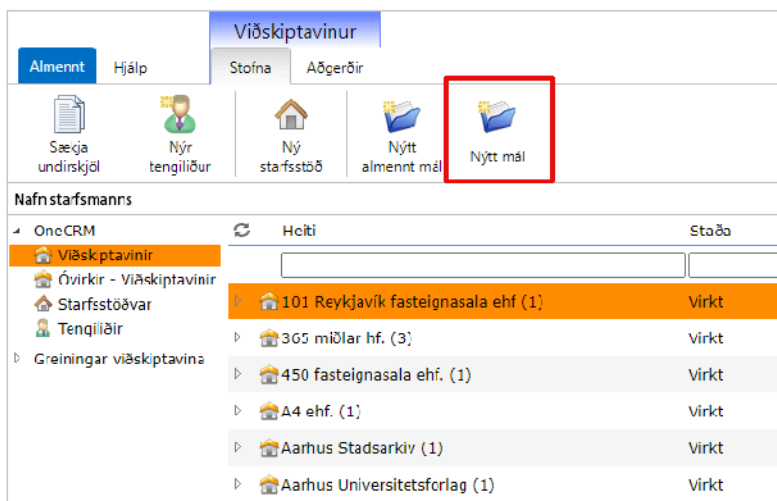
Viðskiptavinur

Almennt Hjálp Stofna Aðgerðir

Sækja undirskjöl
Nýr tengiliður
Ný starfsstöð
Nýtt almennt mál
Nýtt mál

Nafn starfsmanns

OneCRM
Viðskiptavinir
Óvirkir - Viðskiptavinir
Starfsstöðvar
Tengiliðir
Greiningar viðskiptavina

| Heiti | Staða |
|---|---|
| 101 Reykjavík fasteignasala ehf (1) | Virkt |
| 365 miðlar hf. (3) | Virkt |
| 450 fasteignasala ehf. (1) | Virkt |
| A4 ehf. (1) | Virkt |
| Aarhus Stadsarkiv (1) | Virkt |
| Aarhus Universitetsforlag (1) | Virkt |